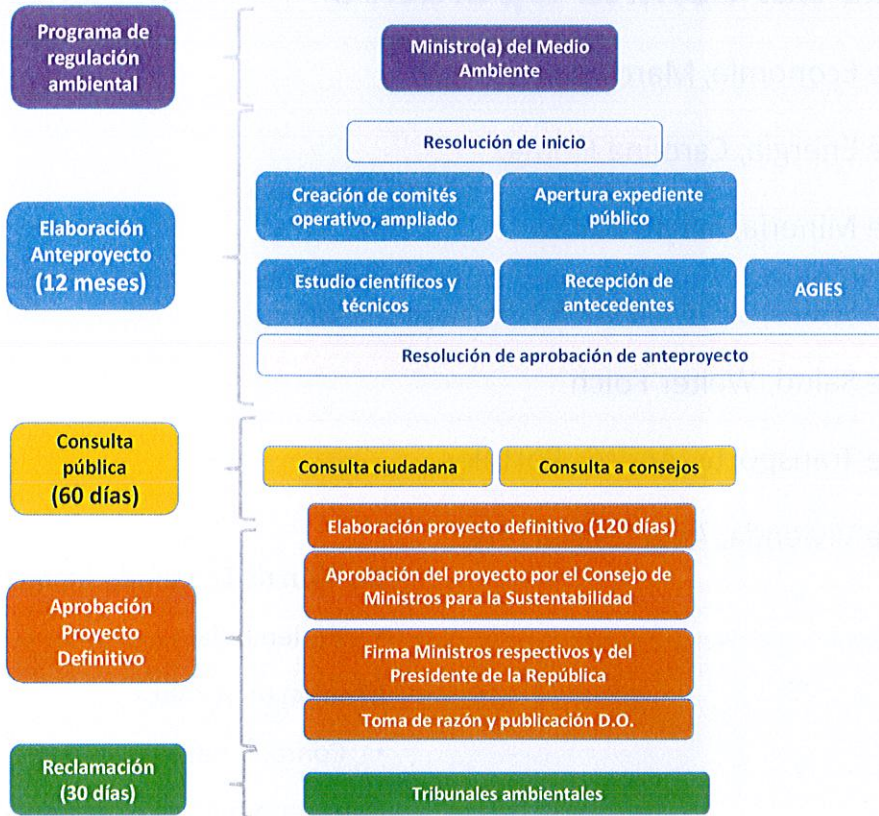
Programa de regulación ambiental

Ministro(a) del Medio Ambiente

Elaboración Anteproyecto (12 meses)

Resolución de inicio

Creación de comités operativo, ampliado

Apertura expediente público

Estudio científicos y técnicos

Recepción de antecedentes

AGIES

Resolución de aprobación de anteproyecto

Consulta pública (60 días)

Consulta ciudadana

Consulta a consejos

Aprobación Proyecto Definitivo

Elaboración proyecto definitivo (120 días)

Aprobación del proyecto por el Consejo de Ministros para la Sustentabilidad

Firma Ministros respectivos y del Presidente de la República

Toma de razón y publicación D.O.

Reclamación (30 días)

Tribunales ambientales